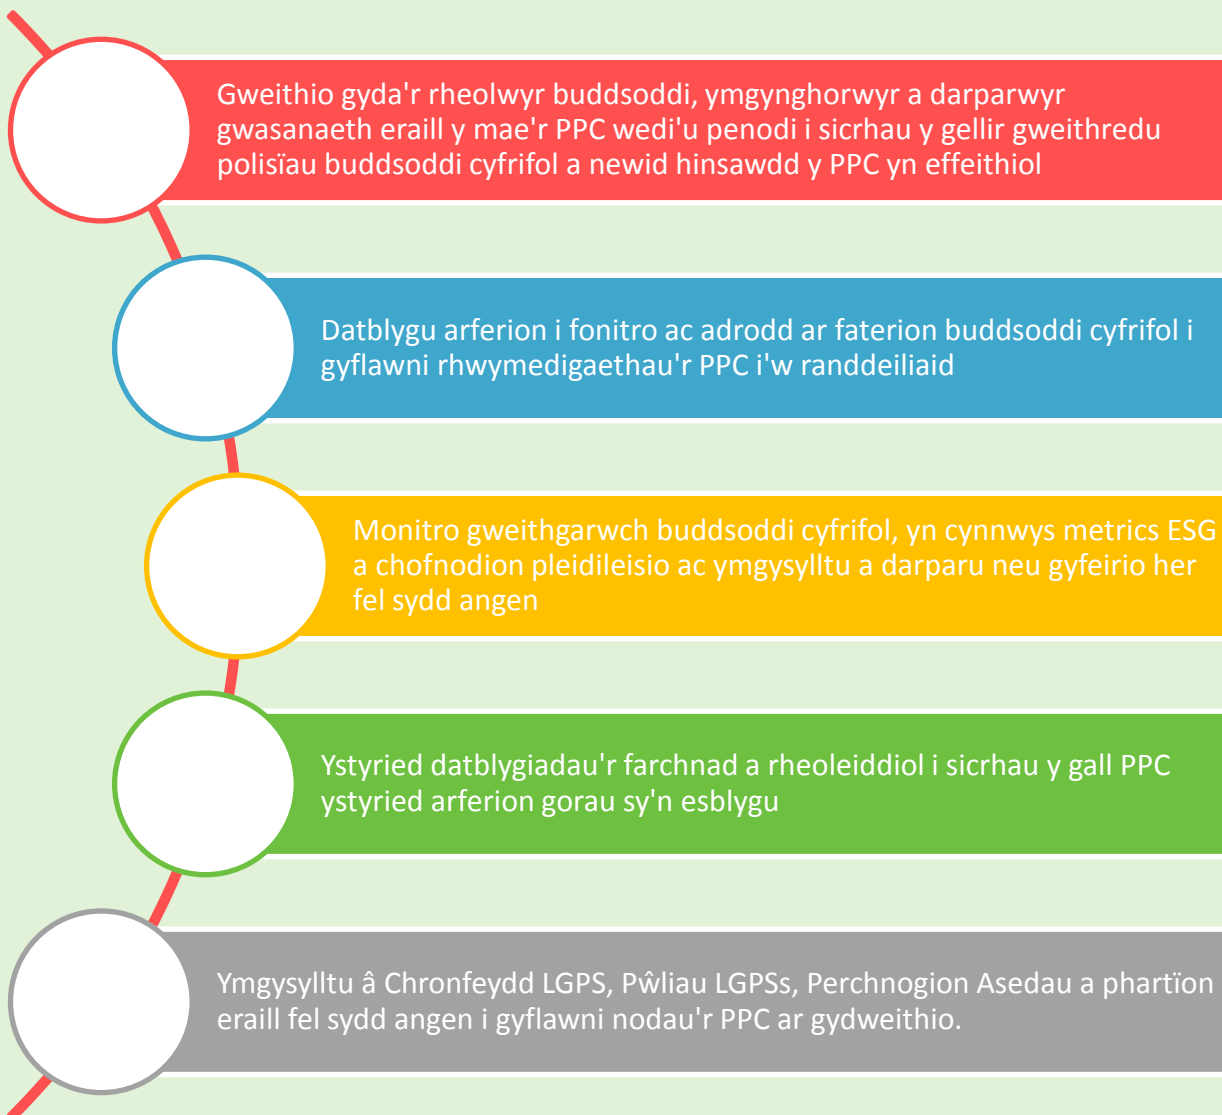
Gweithio gyda'r rheolwyr buddsoddi, ymgynghorwyr a darparwyr gwasanaeth eraill y mae'r PPC wedi'u penodi i sicrhau y gellir gweithredu polisïau buddsoddi cyfrifol a newid hinsawdd y PPC yn effeithiol

Datblygu arferion i fonitro ac adrodd ar faterion buddsoddi cyfrifol i gyflawni rhwymedigaethau'r PPC i'w randdeiliaid

Monitro gweithgarwch buddsoddi cyfrifol, yn cynnwys metrics ESG a chofnodion pleidileisio ac ymgysylltu a darparu neu gyfeirio her fel sydd angen

Ystyried datblygiadau'r farchnad a rheoleiddiol i sicrhau y gall PPC ystyried arferion gorau sy'n esblygu

Ymgysylltu â Chronfeydd LGPS, Pŵliau LGPSs, Perchnogion Asedau a phartïon eraill fel sydd angen i gyflawni nodau'r PPC ar gydweithio.